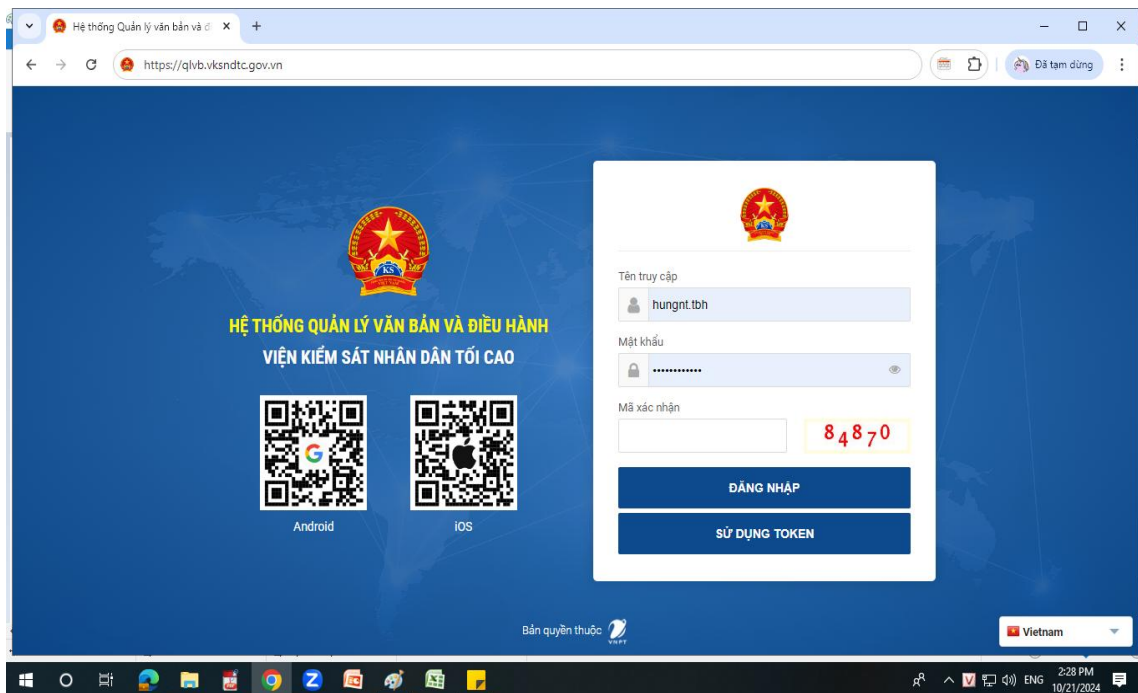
Hệ thống Quản lý văn bản và đ ×
+
https://qlvb.vksndtc.gov.vn
Đã tạm dừng

HỆ THỐNG QUẢN LÝ VĂN BẢN VÀ ĐIỀU HÀNH
VIỆN KIỂM SÁT NHÂN DÂN TỐI CAO

Android
iOS

Tên truy cập
hungnt.tbh
Mật khẩu
••••••••••••
Mã xác nhận
84870
ĐĂNG NHẬP
SỬ DỤNG TOKEN

Bản quyền thuộc VNPT

Vietnam

ENG
2:28 PM
10/21/2024